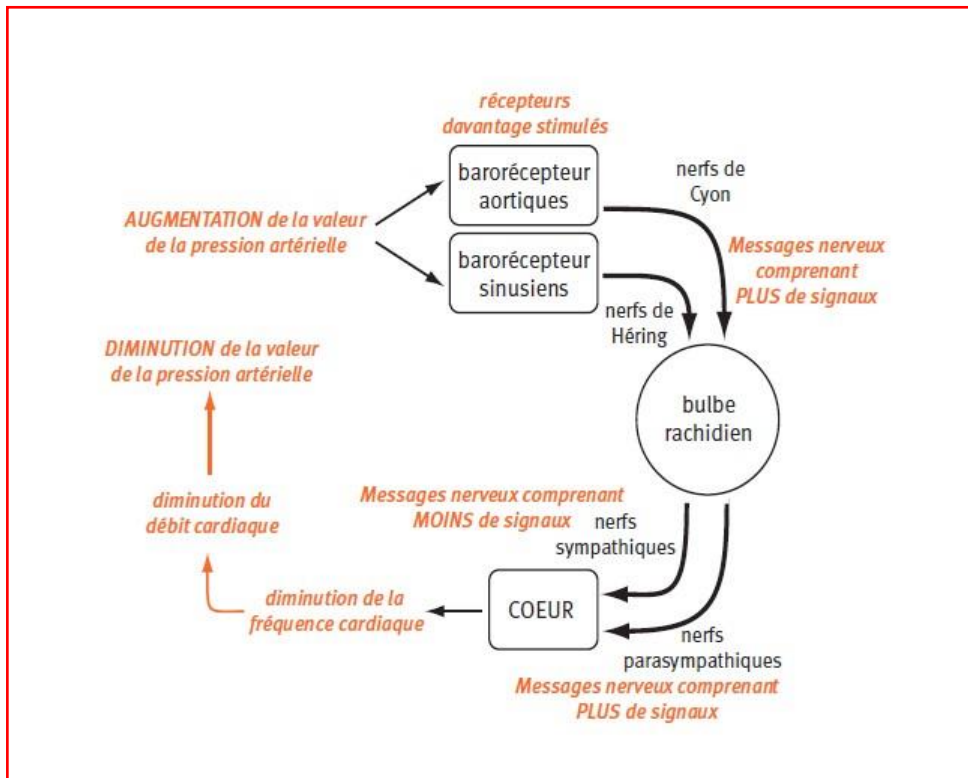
récepteurs davantage stimulés

barorécepteur aortiques

nerfs de Cyon

AUGMENTATION de la valeur de la pression artérielle

barorécepteur sinusiens

Messages nerveux comprenant PLUS de signaux

nerfs de Héring

DIMINUTION de la valeur de la pression artérielle

bulbe rachidien

diminution du débit cardiaque

Messages nerveux comprenant MOINS de signaux

nerfs sympathiques

diminution de la fréquence cardiaque

COEUR

nerfs parasympathiques

Messages nerveux comprenant PLUS de signaux